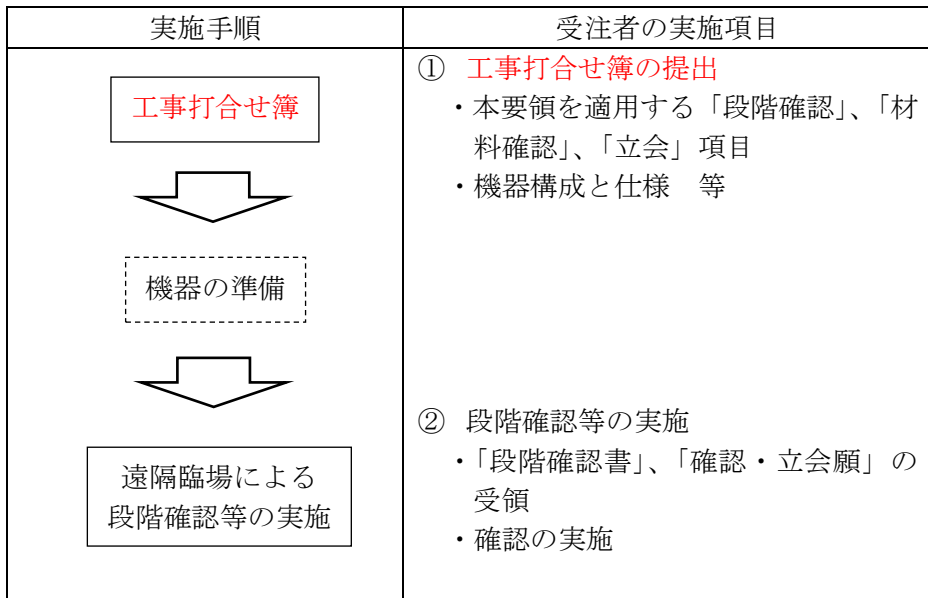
| 実施手順 | 受注者の実施項目 |
|---|---|
| 工事打合せ簿<br>機器の準備<br>遠隔臨場による段階確認等の実施 | ① 工事打合せ簿の提出<br>・本要領を適用する「段階確認」、「材料確認」、「立会」項目<br>・機器構成と仕様　等<br>② 段階確認等の実施<br>・「段階確認書」、「確認・立会願」の受領<br>・確認の実施 |